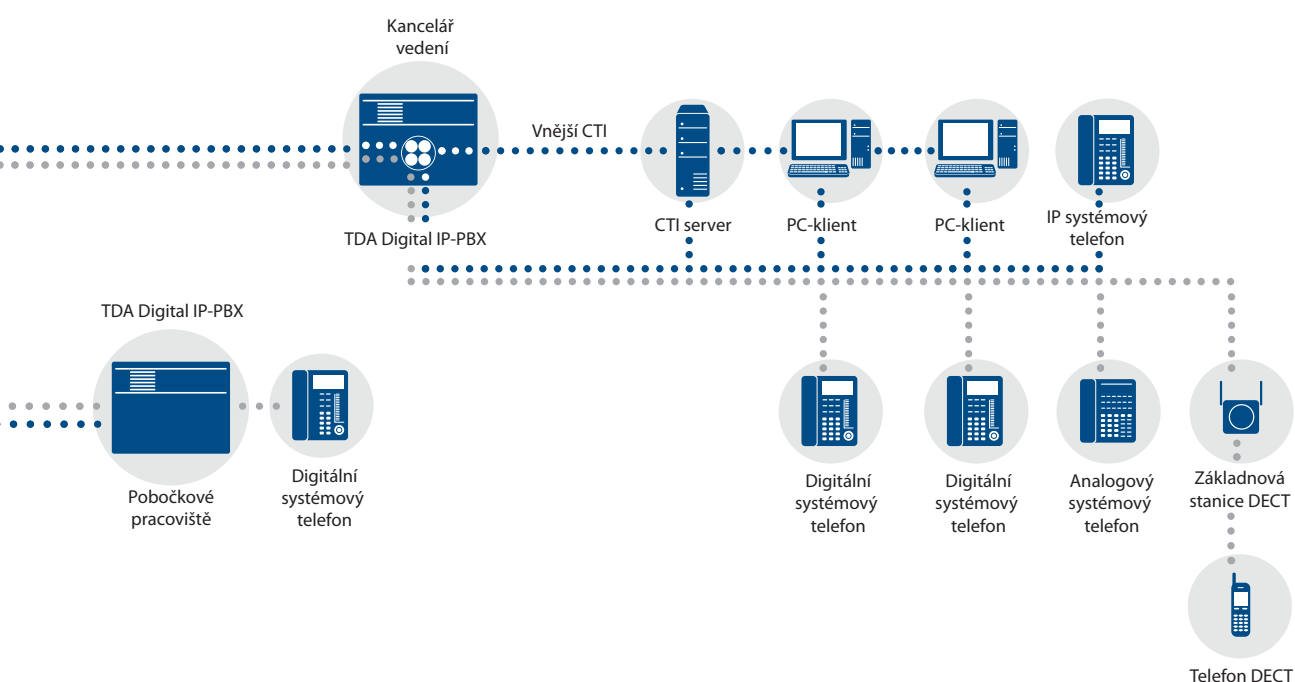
Kancelář vedení

Vnější CTI

TDA Digital IP-PBX

CTI server

PC-klient

PC-klient

IP systémový telefon

TDA Digital IP-PBX

Pobočkové pracoviště

Digitální systémový telefon

Digitální systémový telefon

Digitální systémový telefon

Analogový systémový telefon

Základnová stanice DECT

Telefon DECT